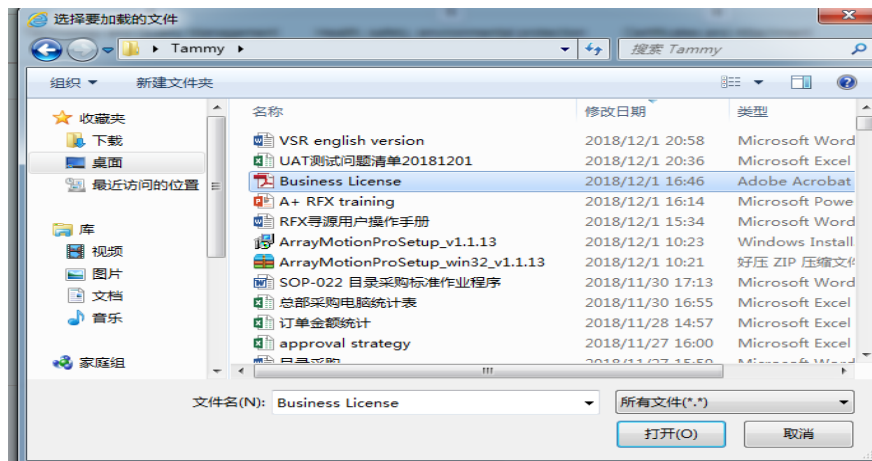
选择要加载的文件

Tammy

搜索 Tammy

组织 ▾ 新建文件夹

收藏夹
下载
桌面
最近访问的位置

库
视频
图片
文档
音乐

家庭组

| 名称 | 修改日期 | 类型 |
|---|---|---|
| VSR english version | 2018/12/1 20:58 | Microsoft Word |
| UAT测试问题清单20181201 | 2018/12/1 20:36 | Microsoft Excel |
| Business License | 2018/12/1 16:46 | Adobe Acrobat |
| A+ RFX training | 2018/12/1 16:14 | Microsoft Powe |
| RFX寻源用户操作手册 | 2018/12/1 15:34 | Microsoft Word |
| ArrayMotionProSetup_v1.1.13 | 2018/12/1 10:23 | Windows Install |
| ArrayMotionProSetup_win32_v1.1.13 | 2018/12/1 10:21 | 好压 ZIP 压缩文件 |
| SOP-022 目录采购标准作业程序 | 2018/11/30 17:13 | Microsoft Word |
| 总部采购电脑统计表 | 2018/11/30 16:55 | Microsoft Excel |
| 订单金额统计 | 2018/11/28 14:57 | Microsoft Excel |
| approval strategy | 2018/11/27 16:00 | Microsoft Excel |
| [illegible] | 2018/11/27 15:50 | Microsoft Word |

文件名(N): Business License

所有文件(*.*)

打开(O) 取消